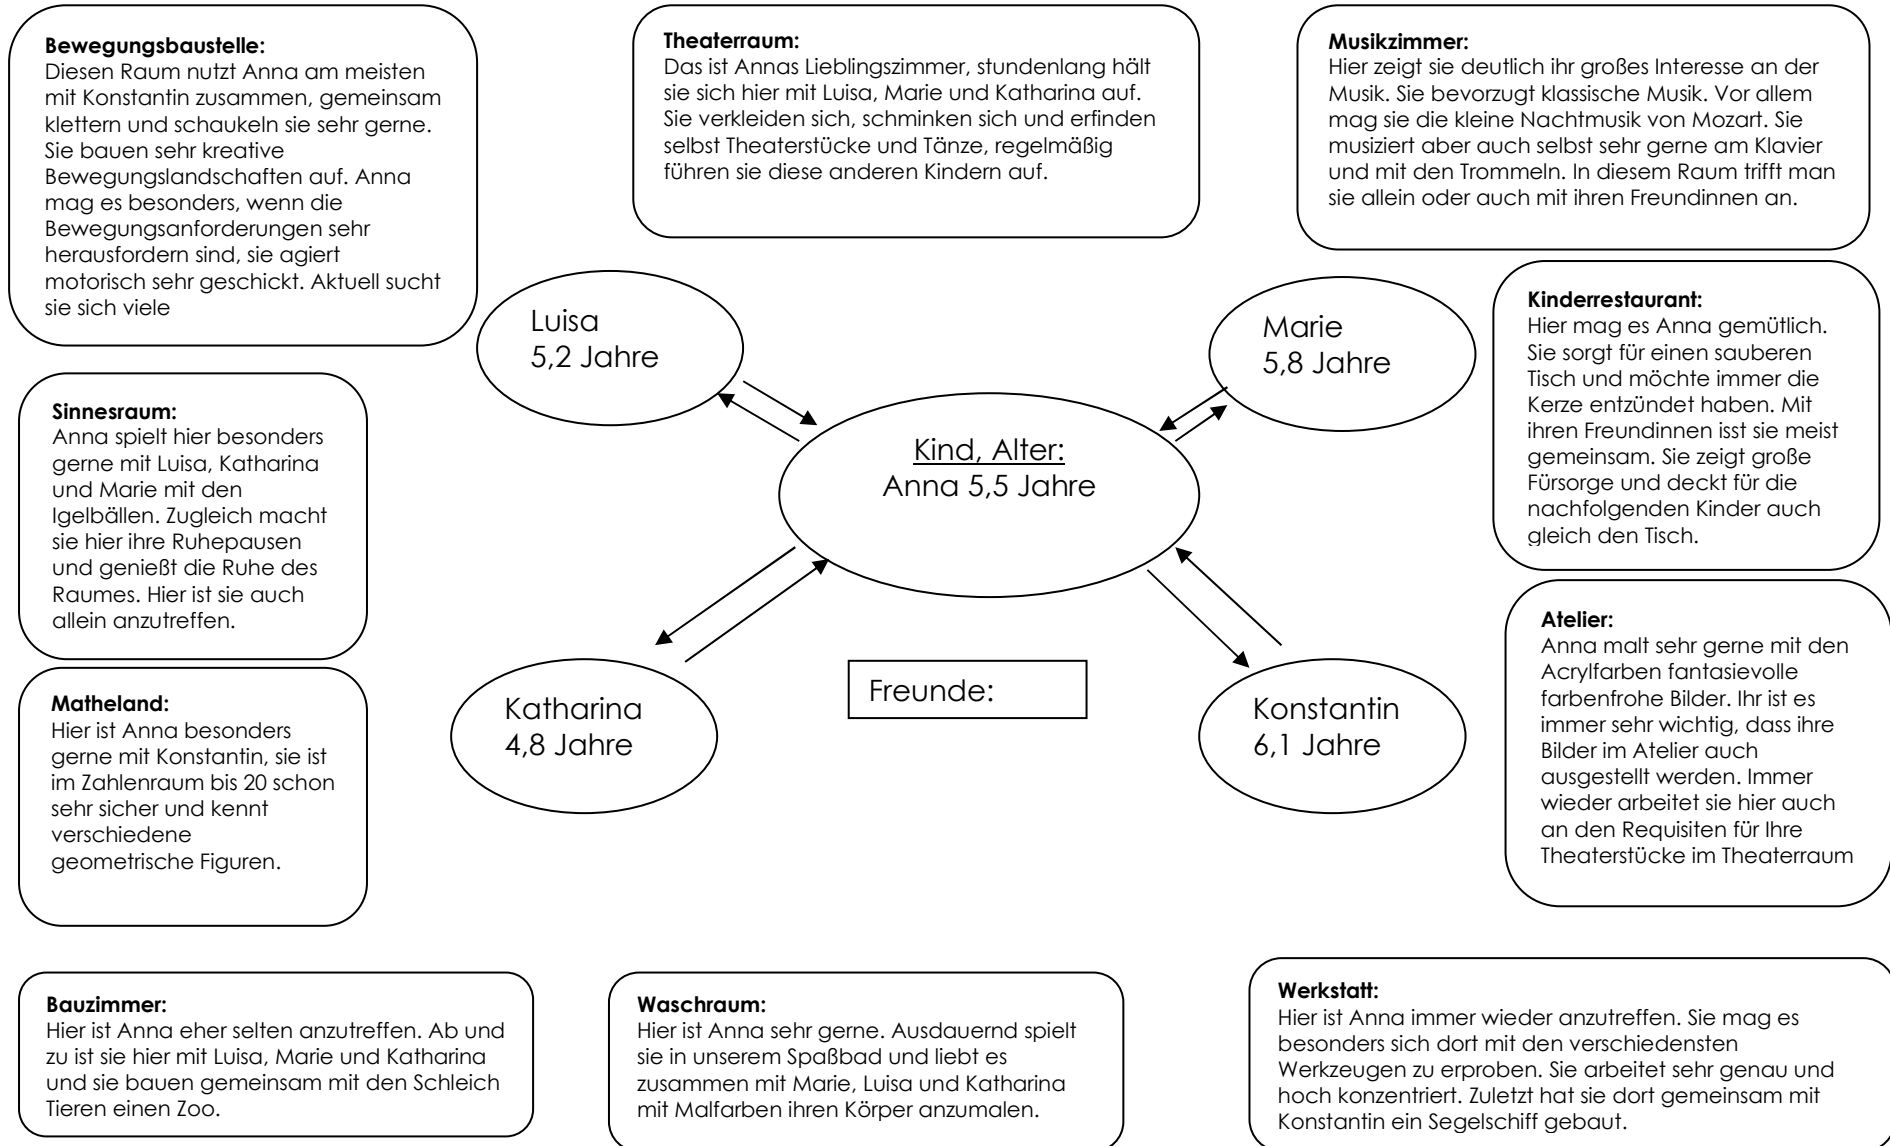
**Bewegungsbaustelle:**
Diesen Raum nutzt Anna am meisten mit Konstantin zusammen, gemeinsam klettern und schaukeln sie sehr gerne. Sie bauen sehr kreative Bewegungslandschaften auf. Anna mag es besonders, wenn die Bewegungsanforderungen sehr herausfordern sind, sie agiert motorisch sehr geschickt. Aktuell sucht sie sich viele

**Theaterraum:**
Das ist Annas Lieblingszimmer, stundenlang hält sie sich hier mit Luisa, Marie und Katharina auf. Sie verkleiden sich, schminken sich und erfinden selbst Theaterstücke und Tänze, regelmäßig führen sie diese anderen Kindern auf.

**Musikzimmer:**
Hier zeigt sie deutlich ihr großes Interesse an der Musik. Sie bevorzugt klassische Musik. Vor allem mag sie die kleine Nachtmusik von Mozart. Sie musiziert aber auch selbst sehr gerne am Klavier und mit den Trommeln. In diesem Raum trifft man sie allein oder auch mit ihren Freundinnen an.

Luisa
5,2 Jahre

Marie
5,8 Jahre

**Kinderrestaurant:**
Hier mag es Anna gemütlich. Sie sorgt für einen sauberen Tisch und möchte immer die Kerze entzündet haben. Mit ihren Freundinnen isst sie meist gemeinsam. Sie zeigt große Fürsorge und deckt für die nachfolgenden Kinder auch gleich den Tisch.

**Sinnesraum:**
Anna spielt hier besonders gerne mit Luisa, Katharina und Marie mit den Igelbällen. Zugleich macht sie hier ihre Ruhepausen und genießt die Ruhe des Raumes. Hier ist sie auch allein anzutreffen.

Kind, Alter:
Anna 5,5 Jahre

**Atelier:**
Anna malt sehr gerne mit den Acrylfarben fantasievolle farbenfrohe Bilder. Ihr ist es immer sehr wichtig, dass ihre Bilder im Atelier auch ausgestellt werden. Immer wieder arbeitet sie hier auch an den Requisiten für Ihre Theaterstücke im Theaterraum

**Matheland:**
Hier ist Anna besonders gerne mit Konstantin, sie ist im Zahlenraum bis 20 schon sehr sicher und kennt verschiedene geometrische Figuren.

Katharina
4,8 Jahre

Freunde:

Konstantin
6,1 Jahre

**Bauzimmer:**
Hier ist Anna eher selten anzutreffen. Ab und zu ist sie hier mit Luisa, Marie und Katharina und sie bauen gemeinsam mit den Schleich Tieren einen Zoo.

**Waschraum:**
Hier ist Anna sehr gerne. Ausdauernd spielt sie in unserem Spaßbad und liebt es zusammen mit Marie, Luisa und Katharina mit Malfarben ihren Körper anzumalen.

**Werkstatt:**
Hier ist Anna immer wieder anzutreffen. Sie mag es besonders sich dort mit den verschiedensten Werkzeugen zu erproben. Sie arbeitet sehr genau und hoch konzentriert. Zuletzt hat sie dort gemeinsam mit Konstantin ein Segelschiff gebaut.